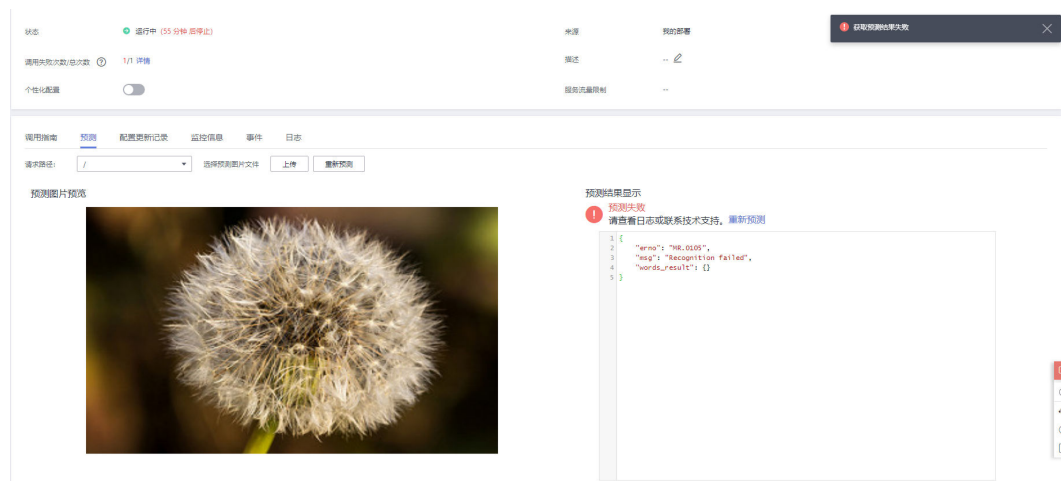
状态 运行中 (55 分钟 后停止)

来源 我的部署

获取预测结果失败

调用失败次数/总次数 ⑦ 1/1 详情

描述 --

个性化配置

服务流量限制 --

调用指南 预测 配置更新记录 监控信息 事件 日志

请求路径: / 选择预测图片文件 上传 重新预测

预测图片预览

预测结果显示

预测失败
请查看日志或联系技术支持。重新预测

1 {
2 "erno": "MR.0105",
3 "msg": "Recognition failed",
4 "words_result": {}
5 }